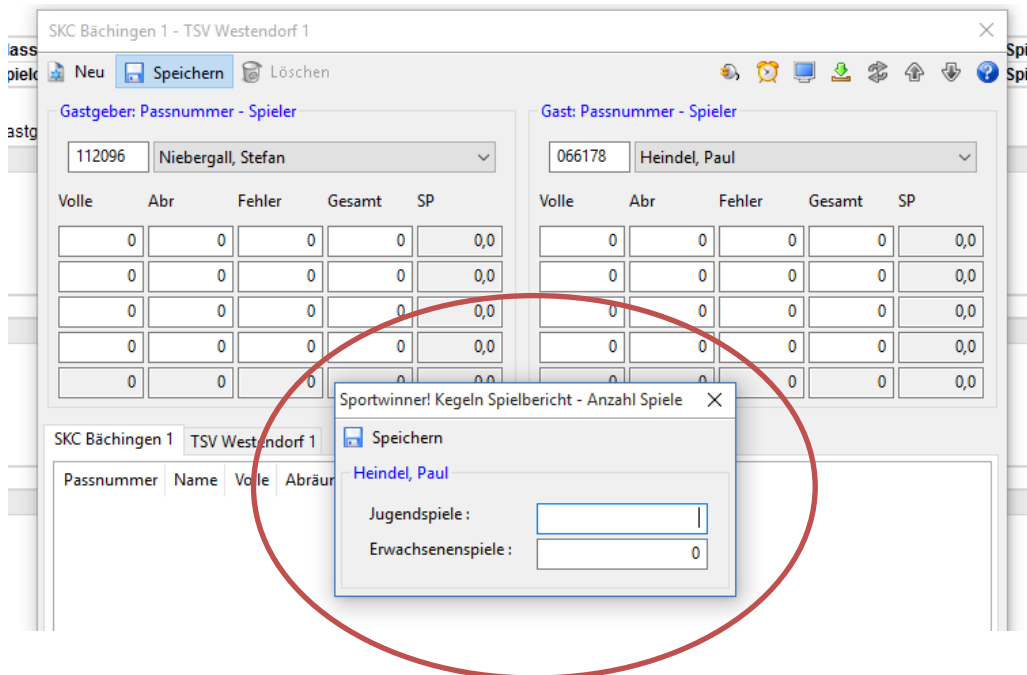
SKC Bächingen 1 - TSV Westendorf 1

Neu Speichern Löschen

Gastgeber: Passnummer - Spieler

112096 Niebergall, Stefan

| Volle | Abr | Fehler | Gesamt | SP |
|---|---|---|---|---|
| 0 | 0 | 0 | 0 | 0,0 |
| 0 | 0 | 0 | 0 | 0,0 |
| 0 | 0 | 0 | 0 | 0,0 |
| 0 | 0 | 0 | 0 | 0,0 |
| 0 | 0 | 0 | 0 | 0,0 |

Gast: Passnummer - Spieler

066178 Heindel, Paul

| Volle | Abr | Fehler | Gesamt | SP |
|---|---|---|---|---|
| 0 | 0 | 0 | 0 | 0,0 |
| 0 | 0 | 0 | 0 | 0,0 |
| 0 | 0 | 0 | 0 | 0,0 |
| 0 | 0 | 0 | 0 | 0,0 |
| 0 | 0 | 0 | 0 | 0,0 |

SKC Bächingen 1 TSV Westendorf 1

Passnummer Name Volle Abräu

Sportwinner! Kegeln Spielbericht - Anzahl Spiele

Speichern

Heindel, Paul

Jugendspiele :

Erwachsenenspiele : 0